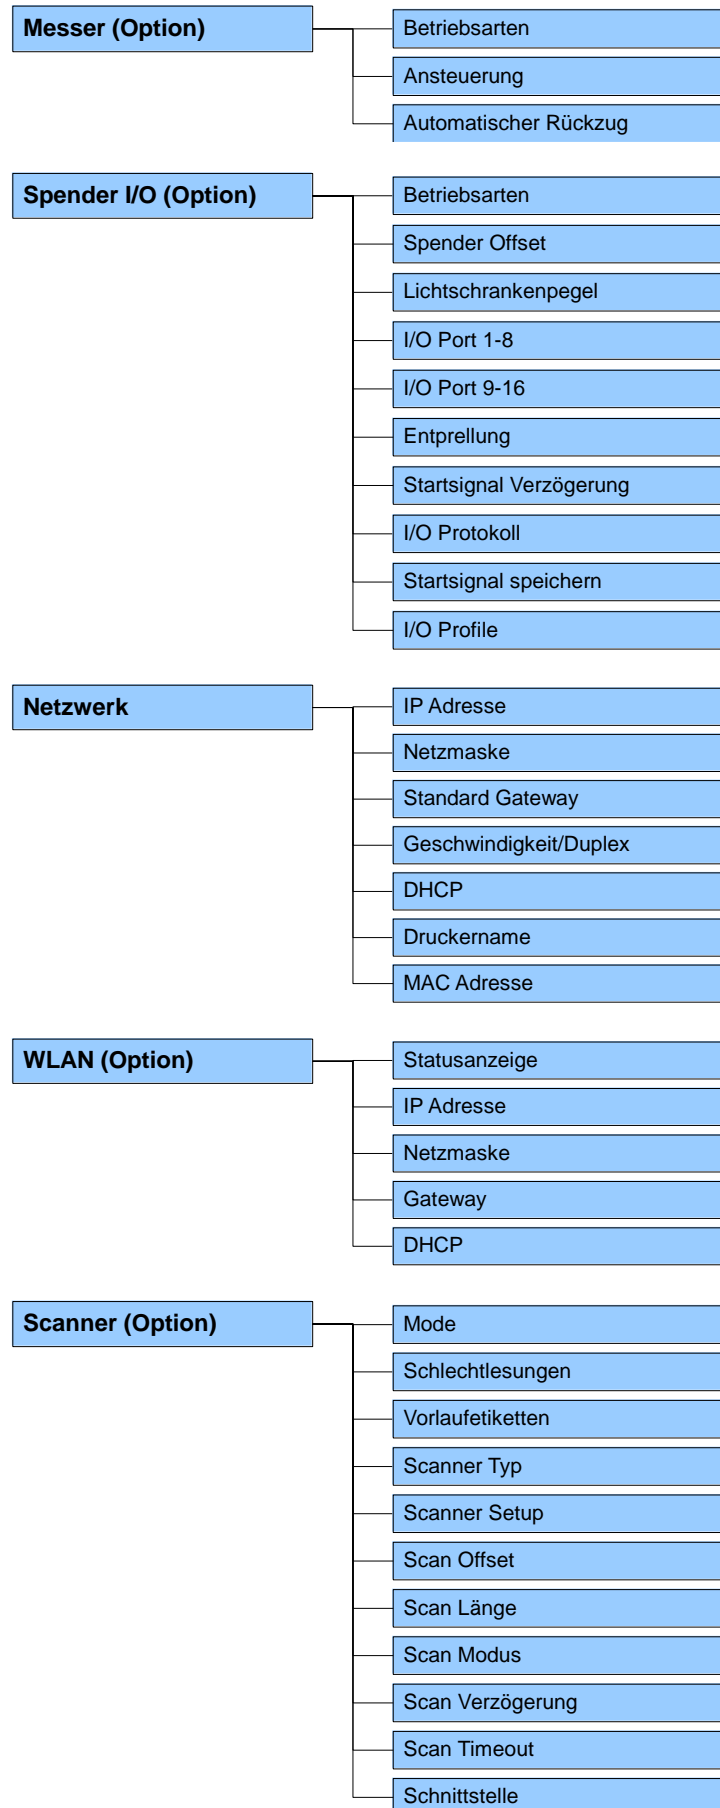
Messer (Option)

Betriebsarten

Ansteuerung

Automatischer Rückzug

Spender I/O (Option)

Betriebsarten

Spender Offset

Lichtschrankenpegel

I/O Port 1-8

I/O Port 9-16

Entprellung

Startsignal Verzögerung

I/O Protokoll

Startsignal speichern

I/O Profile

Netzwerk

IP Adresse

Netzmaske

Standard Gateway

Geschwindigkeit/Duplex

DHCP

Druckername

MAC Adresse

WLAN (Option)

Statusanzeige

IP Adresse

Netzmaske

Gateway

DHCP

Scanner (Option)

Mode

Schlechtlesungen

Vorlaufetiketten

Scanner Typ

Scanner Setup

Scan Offset

Scan Länge

Scan Modus

Scan Verzögerung

Scan Timeout

Schnittstelle